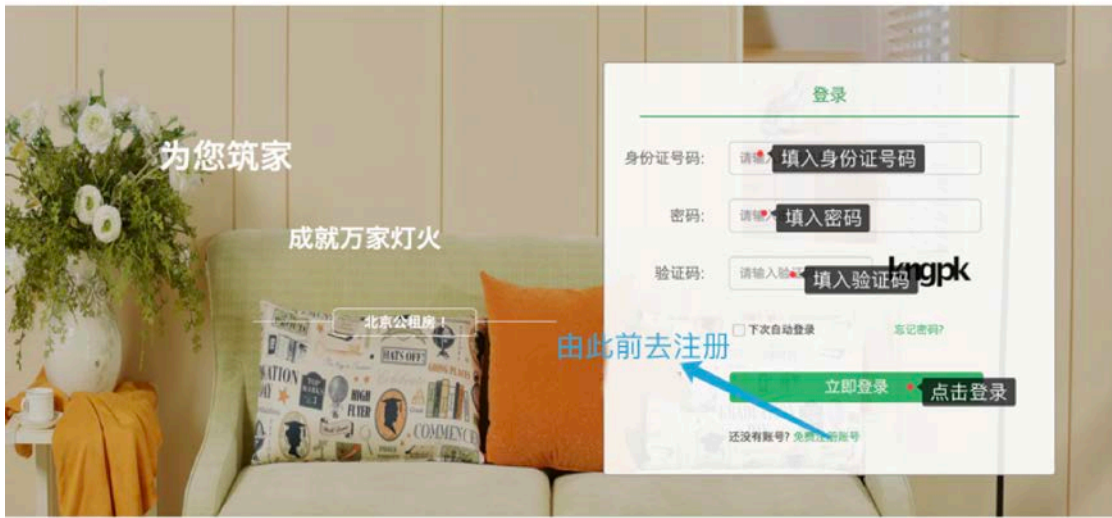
为您筑家

成就万家灯火

北京公租房！

登录

身份证号码: 请输入 填入身份证号码

密码: 请输入 填入密码

验证码: 请输入验 填入验证码 kngpk

下次自动登录 忘记密码?

由此前去注册

立即登录 点击登录

还没有账号? 免费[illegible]账号